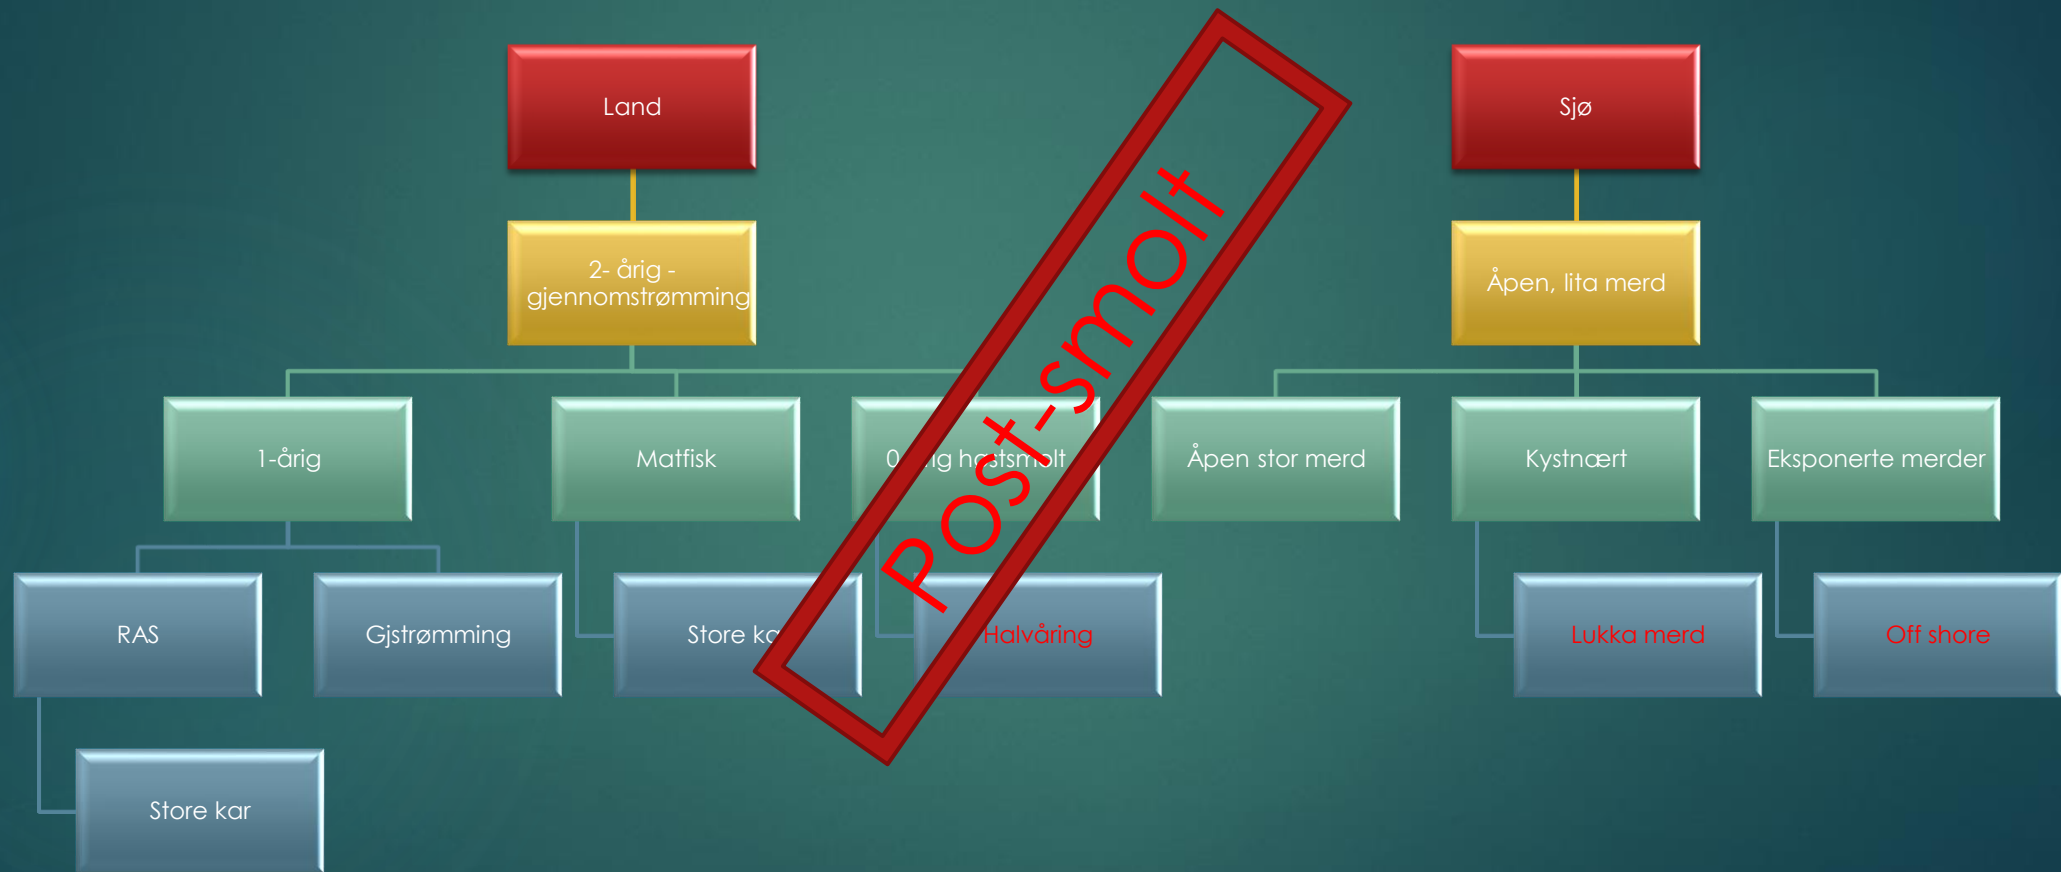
Land

2- årig - gjennomstrømming

1-årig

Matfisk

0 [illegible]ig h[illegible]tsm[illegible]lt

RAS

Gjstrømming

Store k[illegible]

Halvåring

Store kar

Sjø

Åpen, lita merd

Åpen stor merd

Kystnært

Eksponerte merder

Lukka merd

Off shore

Post-smolt